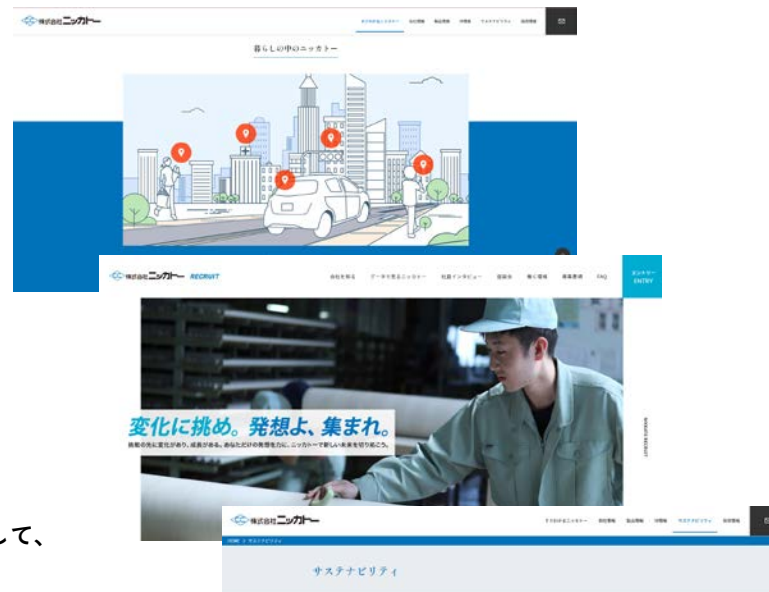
株式会社ニッカトー

暮らしの中のニッカトー

株式会社ニッカトー RECRUIT

会社を知る　データで見るニッカトー　社員インタビュー　採用情報　FAQ

エントリー ENTRY

変化に挑め。発想よ、集まれ。

挑戦の先に変化があり、成長がある。あなただけの発想を力に、ニッカトーで新しい未来を切り拓こう。

して、

株式会社ニッカトー

HOME > サステナビリティ

サステナビリティ